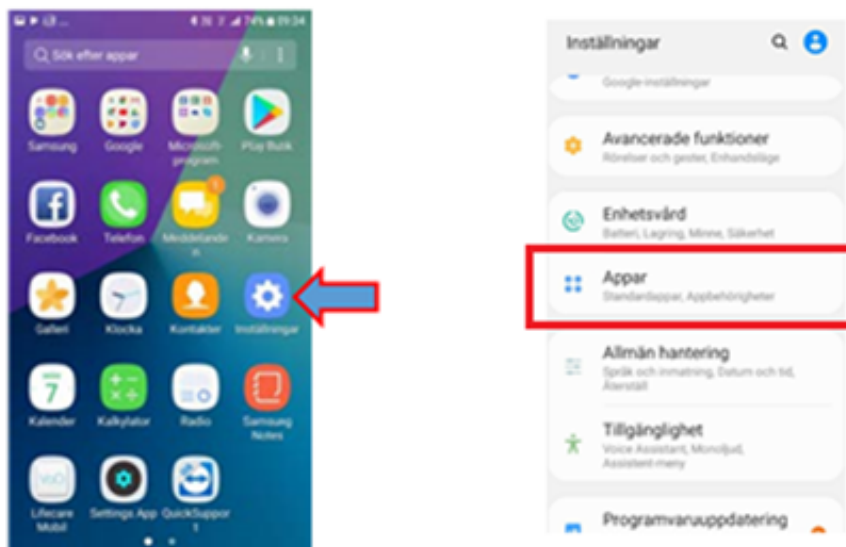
74% 09:24

Sök efter appar

Samsung
Google
Microsoft-program
Play Butik
Facebook
Telefon
Meddelanden
Kamera
Galleri
Klocka
Kontakter
Inställningar
7
Kalender
Kalkylator
Radio
Samsung Notes
Lifecare Mobil
Settings App
QuickSupport

Inställningar

Google-inställningar

Avancerade funktioner
Rörelser och gester, Enhandsläge

Enhetsvård
Batteri, Lagring, Minne, Säkerhet

Appar
Standardappar, Appbehörigheter

Allmän hantering
Språk och inmatning, Datum och tid, Återställ

Tillgänglighet
Voice Assistant, Monoljud, Assistent-meny

Programvaruuppdatering